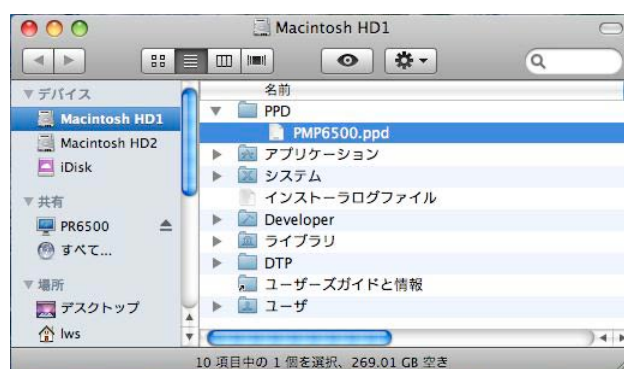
Macintosh HD1

▼デバイス
Macintosh HD1
Macintosh HD2
iDisk
▼共有
PR6500
すべて...
▼場所
デスクトップ
lws

名前
PPD
PMP6500.ppd
アプリケーション
システム
インストーラログファイル
Developer
ライブラリ
DTP
ユーザーズガイドと情報
ユーザ

10 項目中の 1 個を選択、269.01 GB 空き